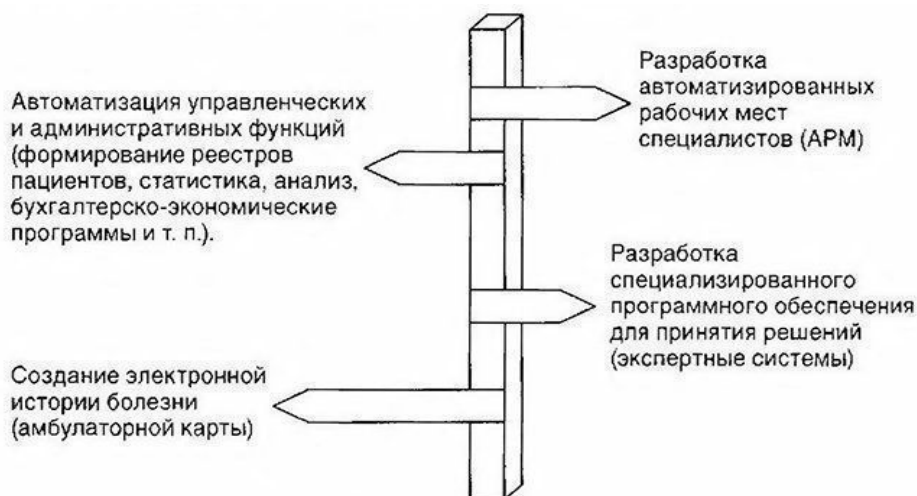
Разработка автоматизированных рабочих мест специалистов (АРМ)

Автоматизация управленческих и административных функций (формирование реестров пациентов, статистика, анализ, бухгалтерско-экономические программы и т. п.).

Разработка специализированного программного обеспечения для принятия решений (экспертные системы)

Создание электронной истории болезни (амбулаторной карты)